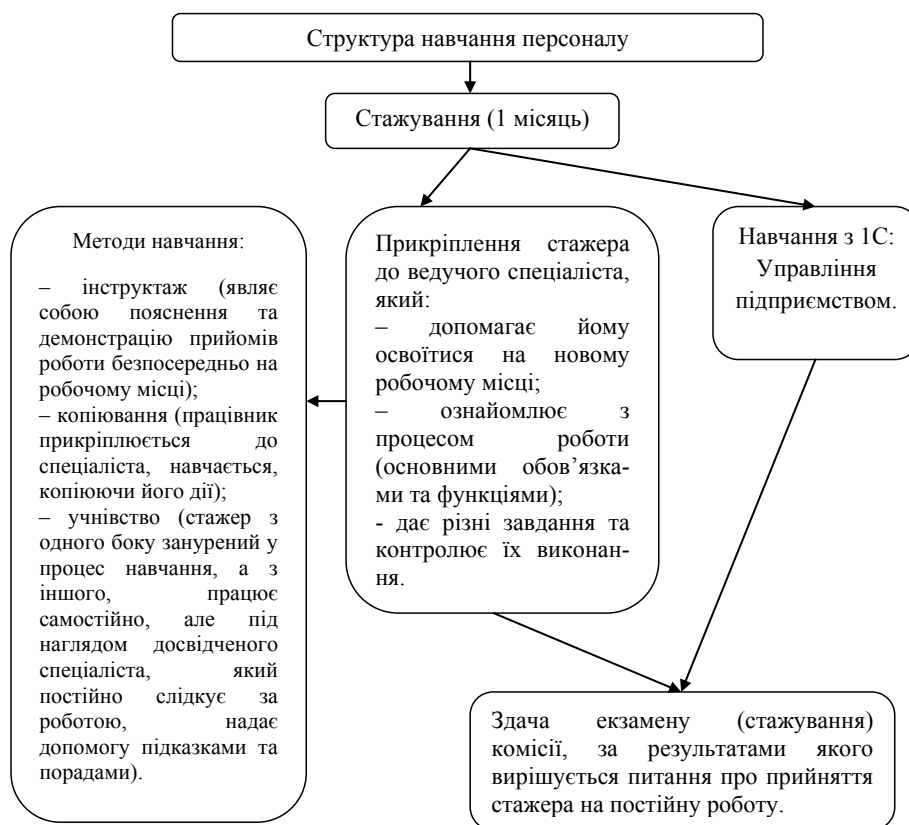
Структура навчання персоналу

Стажування (1 місяць)

Методи навчання:

– інструктаж (являє собою пояснення та демонстрацію прийомів роботи безпосередньо на робочому місці);
– копіювання (працівник прикріплюється до спеціаліста, навчається, копіюючи його дії);
– учнівство (стажер з одного боку занурений у процес навчання, а з іншого, працює самостійно, але під наглядом досвідченого спеціаліста, який постійно слідкує за роботою, надає допомогу підказками та порадами).

Прикріплення стажера до ведучого спеціаліста, який:
– допомагає йому освоїтися на новому робочому місці;
– ознайомлює з процесом роботи (основними обов'язками та функціями);
- дає різні завдання та контролює їх виконання.

Навчання з 1С: Управління підприємством.

Здача екзамену (стажування) комісії, за результатами якого вирішується питання про прийняття стажера на постійну роботу.